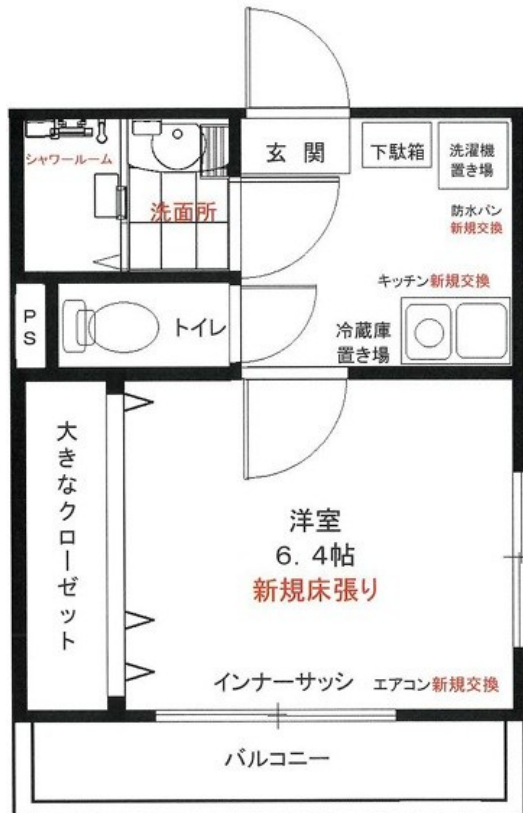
シャワールーム

洗面所

玄関

下駄箱

洗濯機
置き場

防水パン
新規交換

キッチン新規交換

PS

トイレ

冷蔵庫
置き場

大きなクローゼット

洋室
6.4帖
新規床張り

インナーサッシ

エアコン新規交換

バルコニー